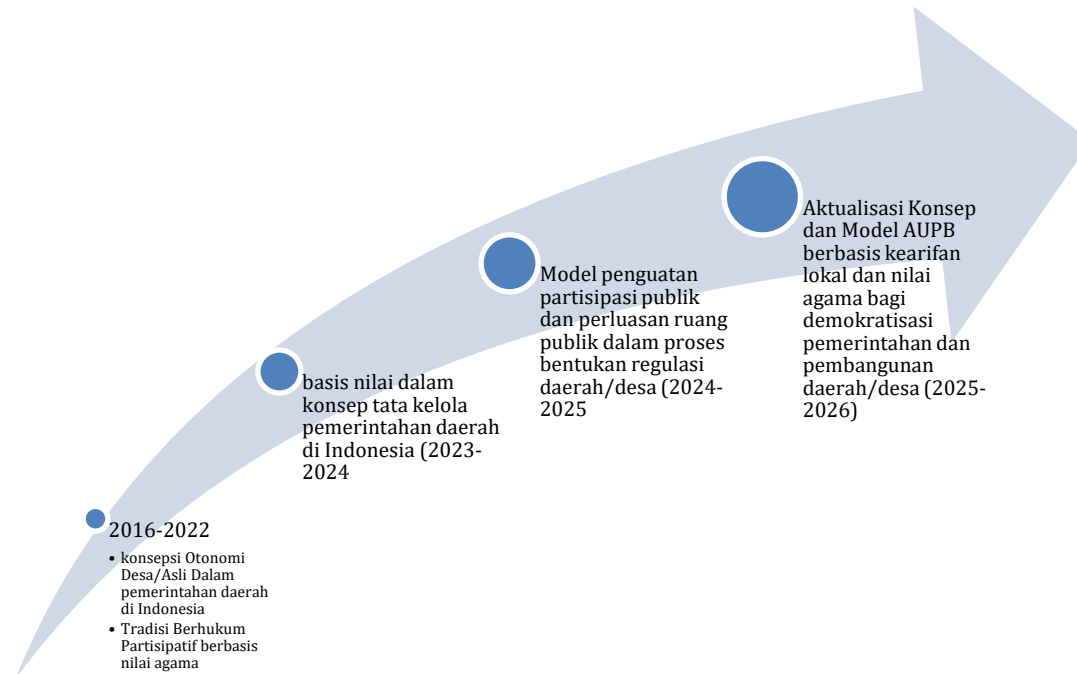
Aktualisasi Konsep dan Model AUPB berbasis kearifan lokal dan nilai agama bagi demokratisasi pemerintahan dan pembangunan daerah/desa (2025-2026)

Model penguatan partisipasi publik dan perluasan ruang publik dalam proses bentukan regulasi daerah/desa (2024-2025

basis nilai dalam konsep tata kelola pemerintahan daerah di Indonesia (2023-2024

2016-2022

• konsepsi Otonomi Desa/Asli Dalam pemerintahan daerah di Indonesia
• Tradisi Berhukum Partisipatif berbasis nilai agama